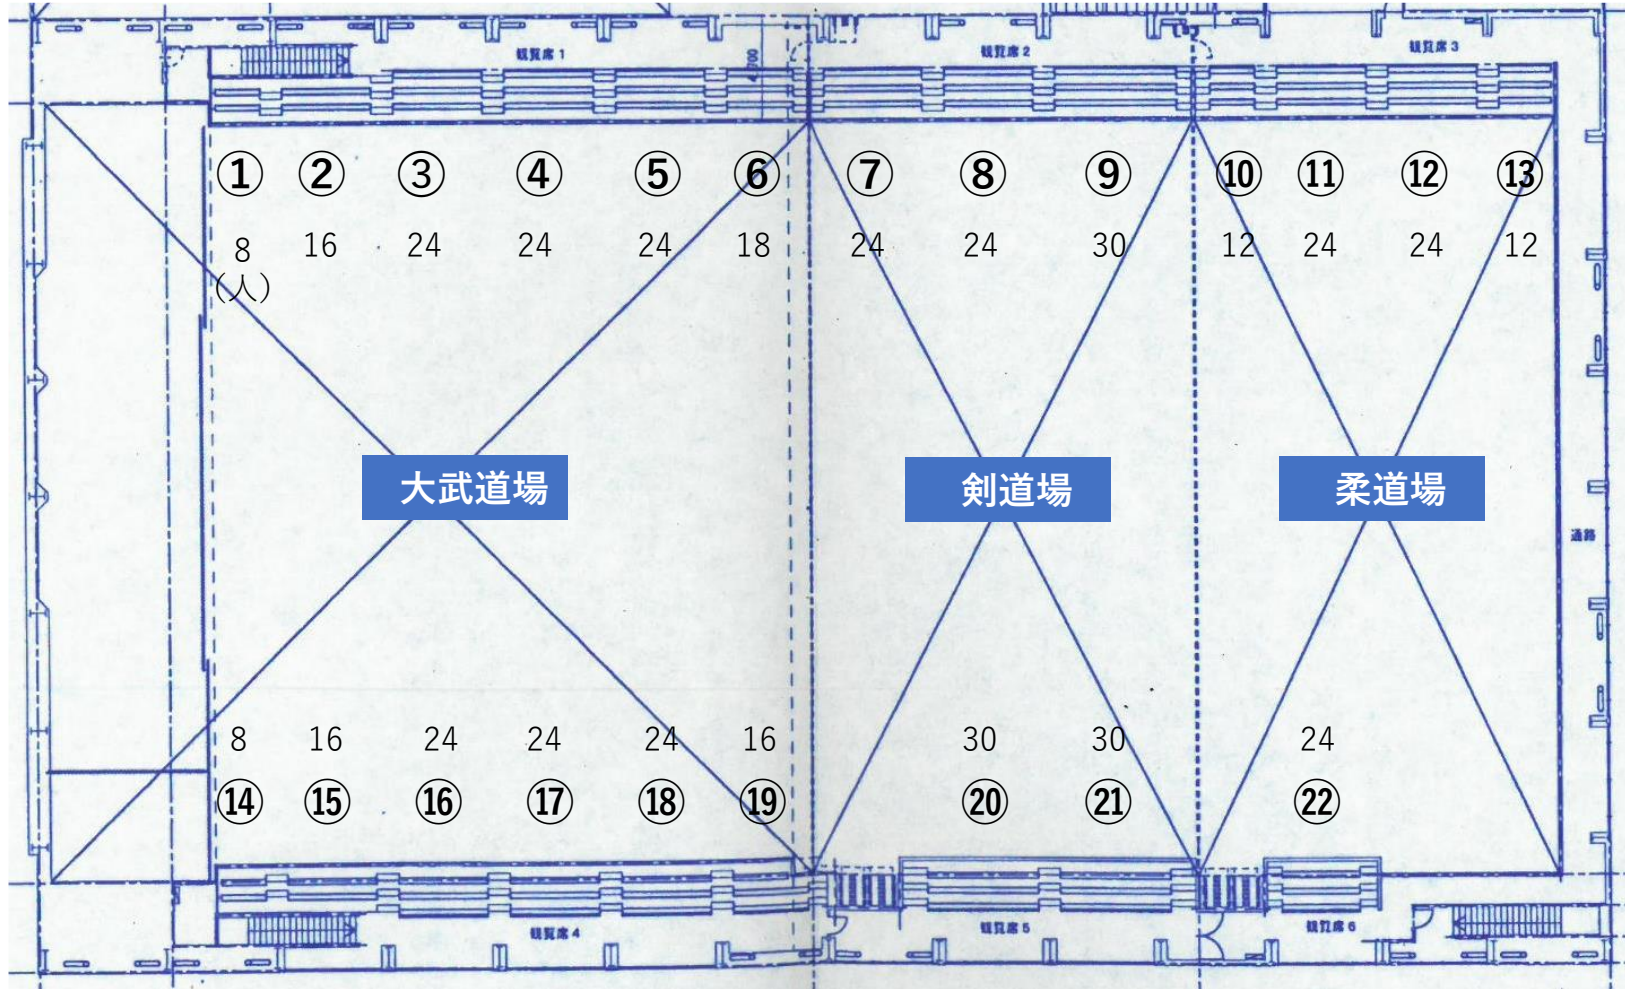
観覧席 1

観覧席 2

観覧席 3

①
8
(人)

②
16

③
24

④
24

⑤
24

⑥
18

⑦
24

⑧
24

⑨
30

⑩
12

⑪
24

⑫
24

⑬
12

大武道場

剣道場

柔道場

通路

8
⑭

16
⑮

24
⑯

24
⑰

24
⑱

16
⑲

30
⑳

30
㉑

24
㉒

観覧席 4

観覧席 5

観覧席 6